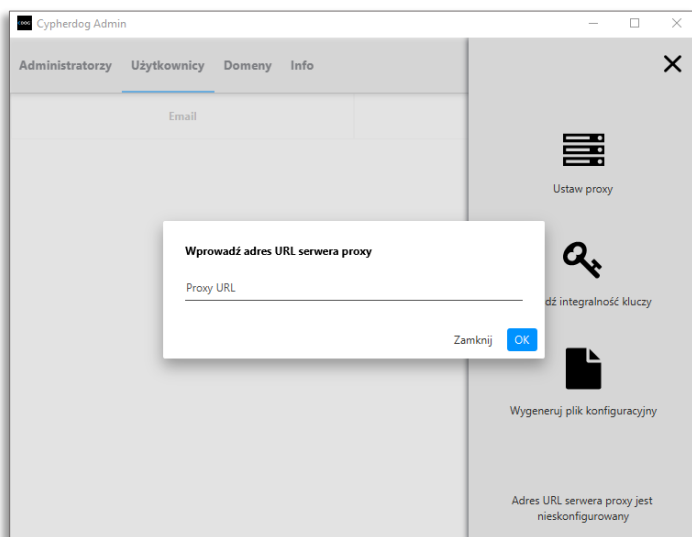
Cypherdog Admin

Administratorzy Użytkownicy Domeny Info

Email

Ustaw proxy

Wprowadź adres URL serwera proxy

Proxy URL

Zamknij OK

dź integralność kluczy

Wygeneruj plik konfiguracyjny

Adres URL serwera proxy jest nieskonfigurowany